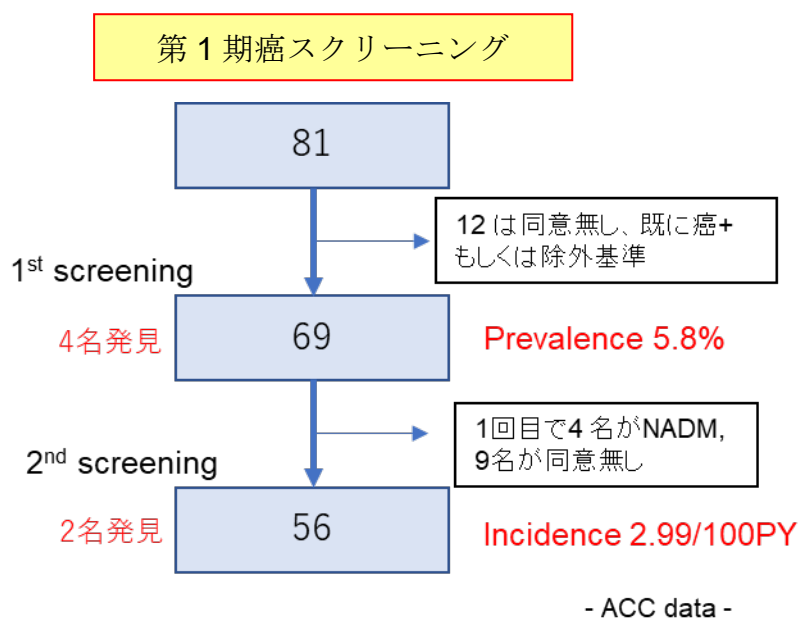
第1期癌スクリーニング

81

12は同意無し、既に癌+もしくは除外基準

1$^{st}$ screening

4名発見

69

Prevalence 5.8%

1回目で4名がNADM, 9名が同意無し

2$^{nd}$ screening

2名発見

56

Incidence 2.99/100PY

- ACC data -